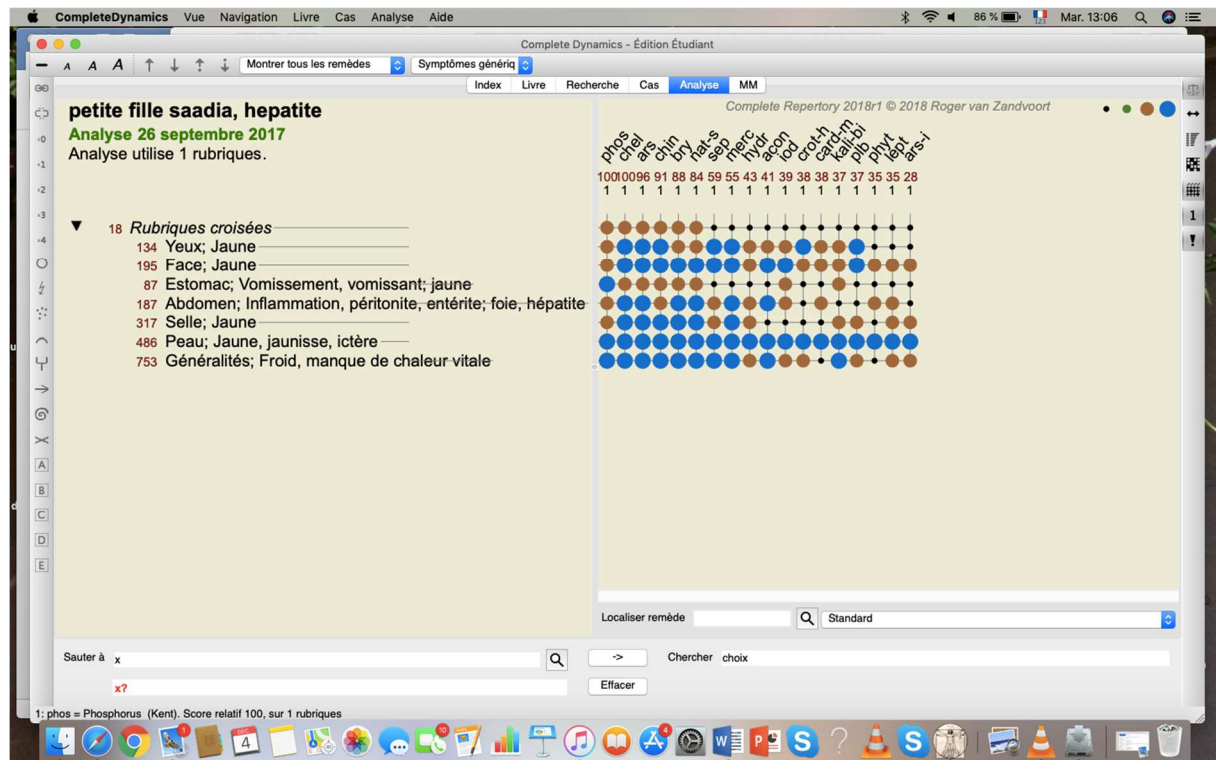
CompleteDynamics Vue Navigation Livre Cas Analyse Aide
86 % Mar. 13:06

Complete Dynamics - Édition Étudiant

A A A ↑ ↓ ↑ ↓ Montrer tous les remèdes Symptômes génériq

Index Livre Recherche Cas Analyse MM

petite fille saadia, hepatite
Analyse 26 septembre 2017
Analyse utilise 1 rubriques.

Complete Repertory 2018r1 © 2018 Roger van Zandvoort

phos chel ars chin bry nat-s sep merc hydr acon iod crot-h card-m kali-bi plb phyt lept ars-i
100 100 96 91 88 84 59 55 43 41 39 38 38 37 37 35 35 28
1 1 1 1 1 1 1 1 1 1 1 1 1 1 1 1 1 1

▼ 18 Rubriques croisées
134 Yeux; Jaune
195 Face; Jaune
87 Estomac; Vomissement, vomissant; jaune
187 Abdomen; Inflammation, péritonite, entérite; foie, hépatite
317 Selle; Jaune
486 Peau; Jaune, jaunisse, ictère
753 Généralités; Froid, manque de chaleur vitale

Localiser remède Standard

Sauter à x
x?
-> Chercher choix
Effacer

1: phos = Phosphorus (Kent). Score relatif 100, sur 1 rubriques

A B C D E
4